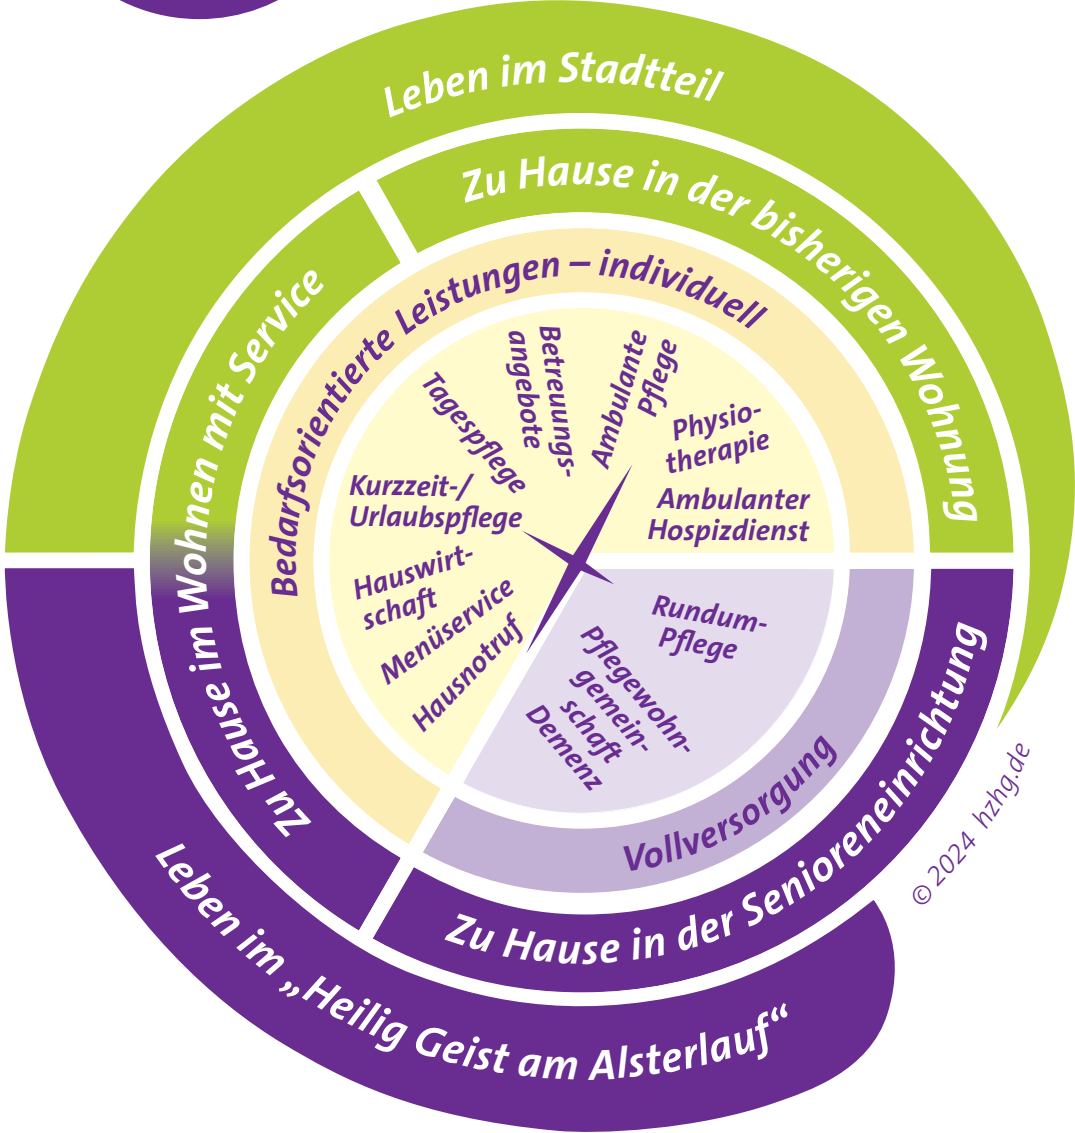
Leben im Stadtteil

Zu Hause in der bisherigen Wohnung

Zu Hause im Wohnen mit Service

Bedarfsorientierte Leistungen – individuell

Betreuungsangebote

Ambulante Pflege

Tagespflege

Physiotherapie

Kurzzeit-/ Urlaubspflege

Ambulanter Hospizdienst

Hauswirtschaft

Menüservice

Hausnotruf

Rundum-Pflege

Pflegewohngemeinschaft Demenz

Vollversorgung

Zu Hause in der Senioreneinrichtung

Leben im „Heilig Geist am Alsterlauf“

© 2024 hzhg.de